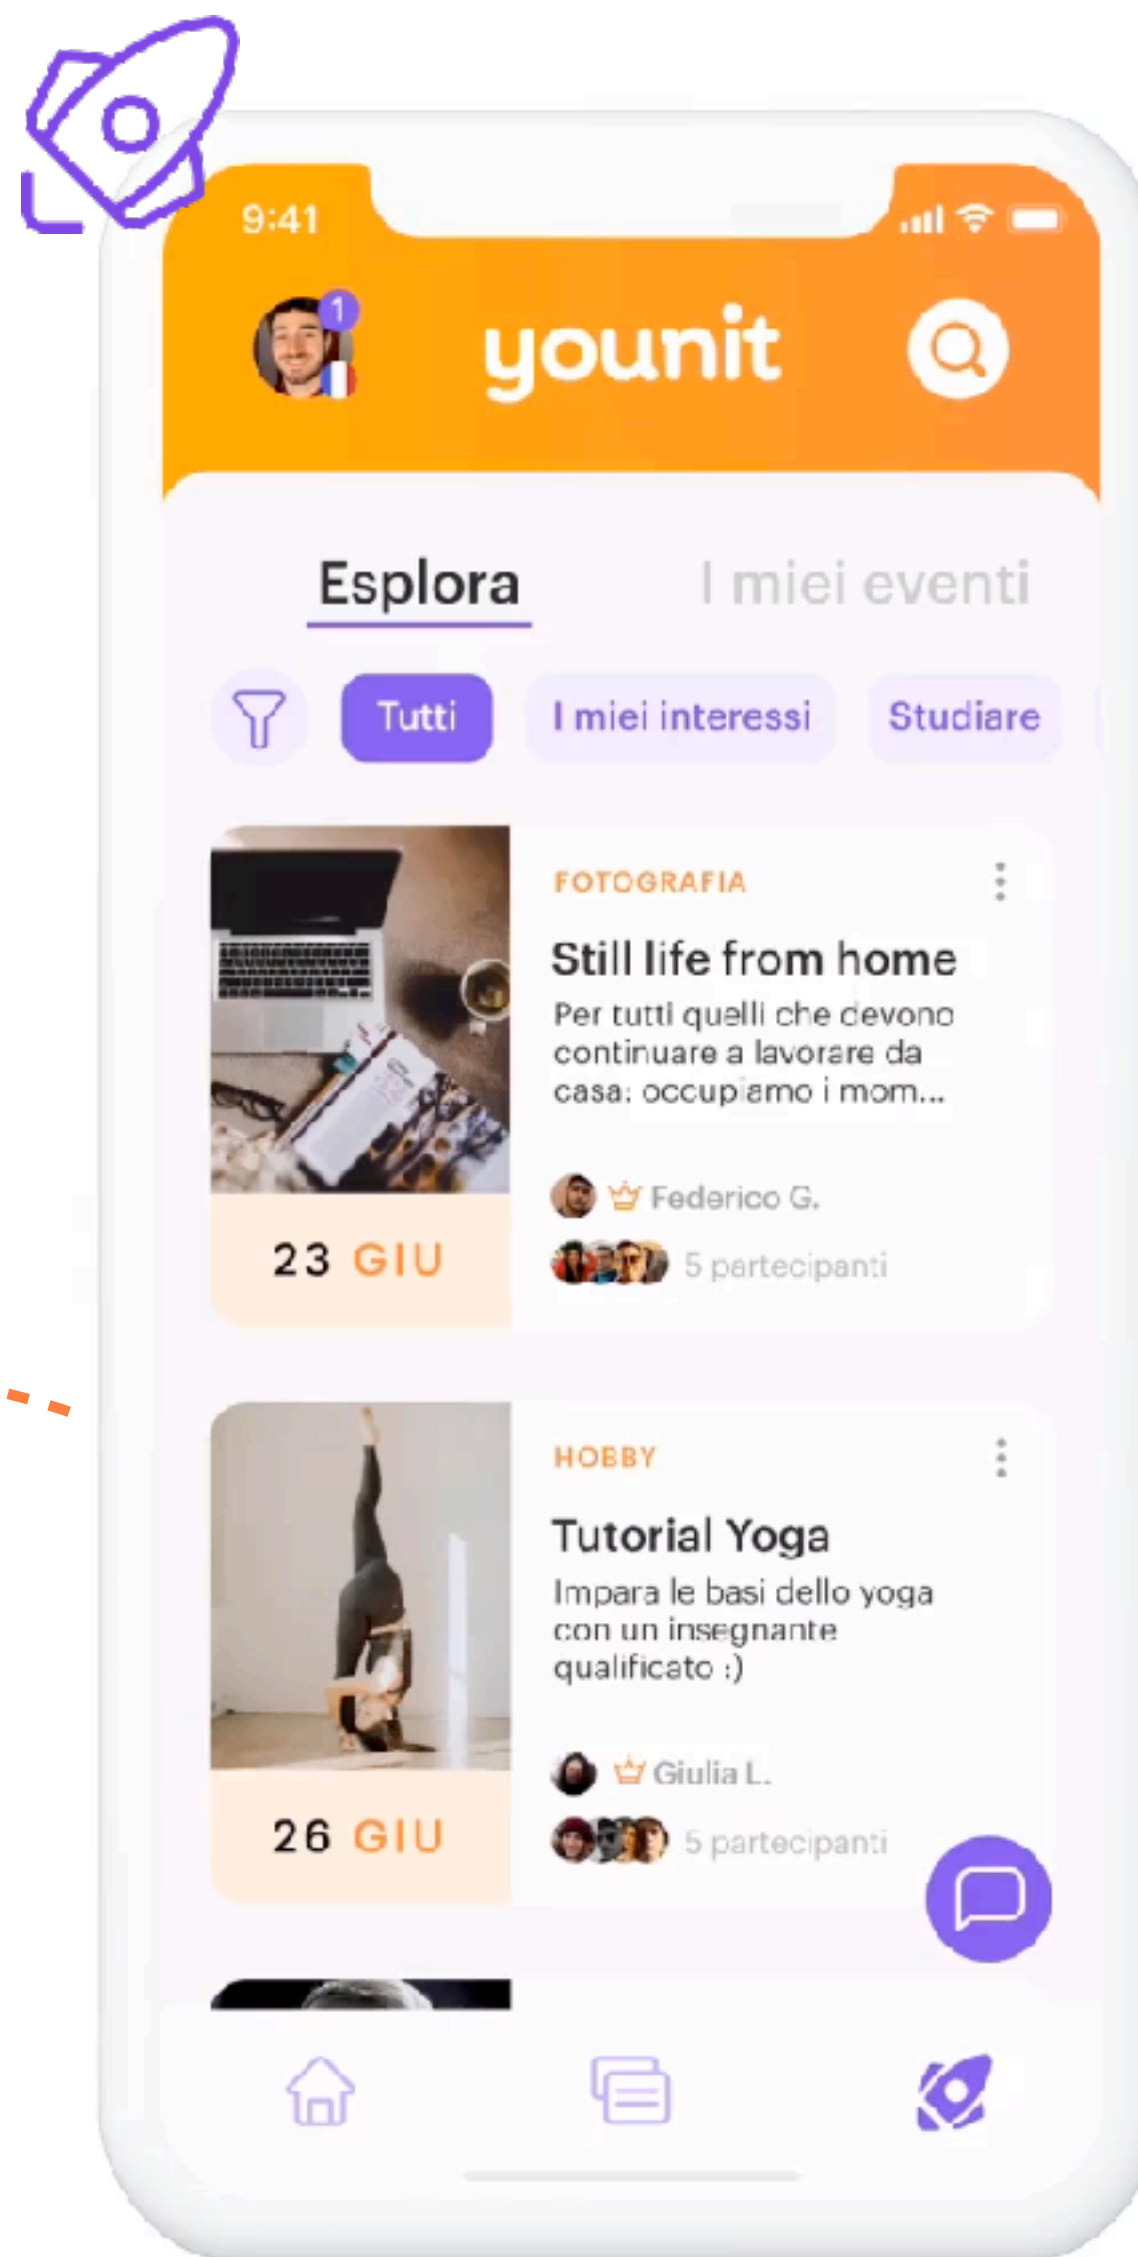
9:41

1

younit

Esplora

I miei eventi

Tutti

I miei interessi

Studiare

FOTOGRAFIA

Still life from home

Per tutti quelli che devono continuare a lavorare da casa: occupiamo i mom...

Federico G.

5 partecipanti

23 GIU

HOBBY

Tutorial Yoga

Impara le basi dello yoga con un insegnante qualificato :)

Giulia L.

5 partecipanti

26 GIU